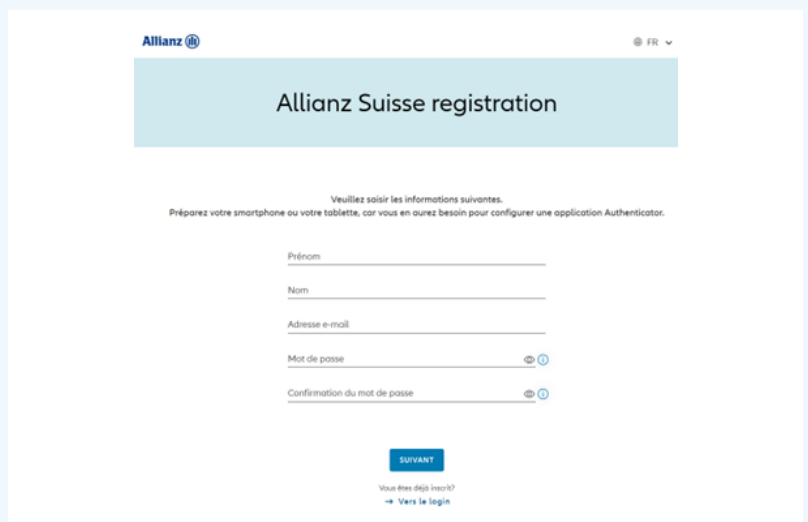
Allianz

FR

Allianz Suisse registration

Veuillez saisir les informations suivantes.
Préparez votre smartphone ou votre tablette, car vous en aurez besoin pour configurer une application Authenticator.

Prénom

Nom

Adresse e-mail

Mot de passe

Confirmation du mot de passe

SUIVANT

Vous êtes déjà inscrit?
→ Vers le login